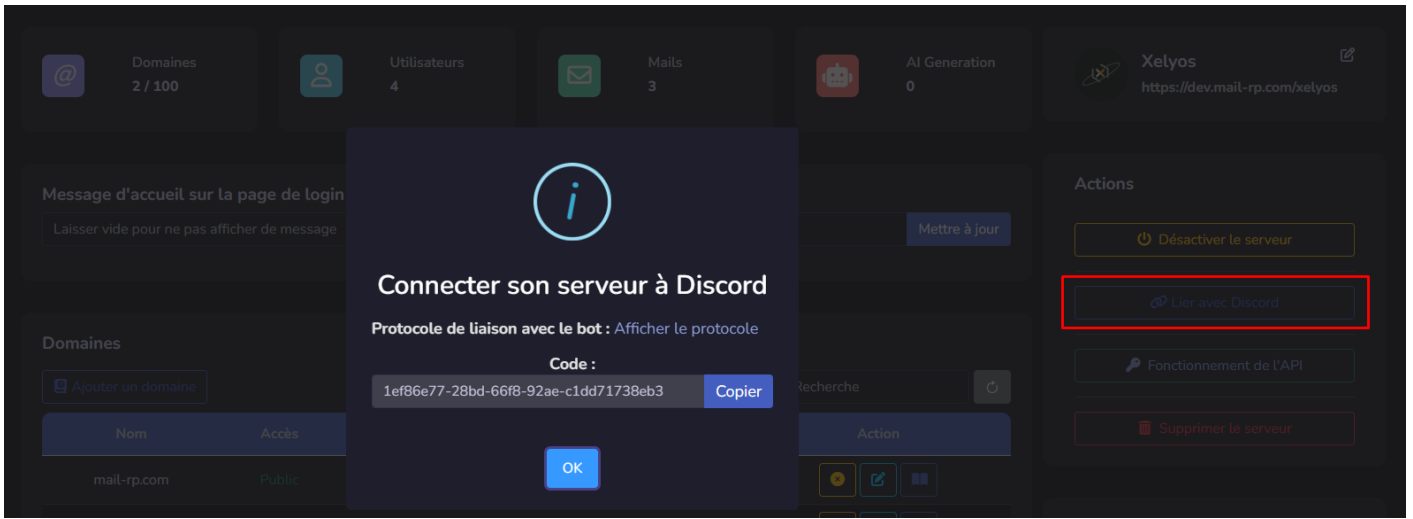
Domaines
2 / 100

Utilisateurs
4

Mails
3

AI Generation
0

Xelyos
https://dev.mail-rp.com/xelyos

Message d'accueil sur la page de login
Laisser vide pour ne pas afficher de message
Mettre à jour

Actions
Désactiver le serveur
Lier avec Discord
Fonctionnement de l'API
Supprimer le serveur

Domaines
Ajouter un domaine
Recherche

| Nom | Accès | Action |
|---|---|---|
| mail-rp.com | Public | |

i
Connecter son serveur à Discord
Protocole de liaison avec le bot : Afficher le protocole
Code :
1ef86e77-28bd-66f8-92ae-c1dd71738eb3
Copier
OK